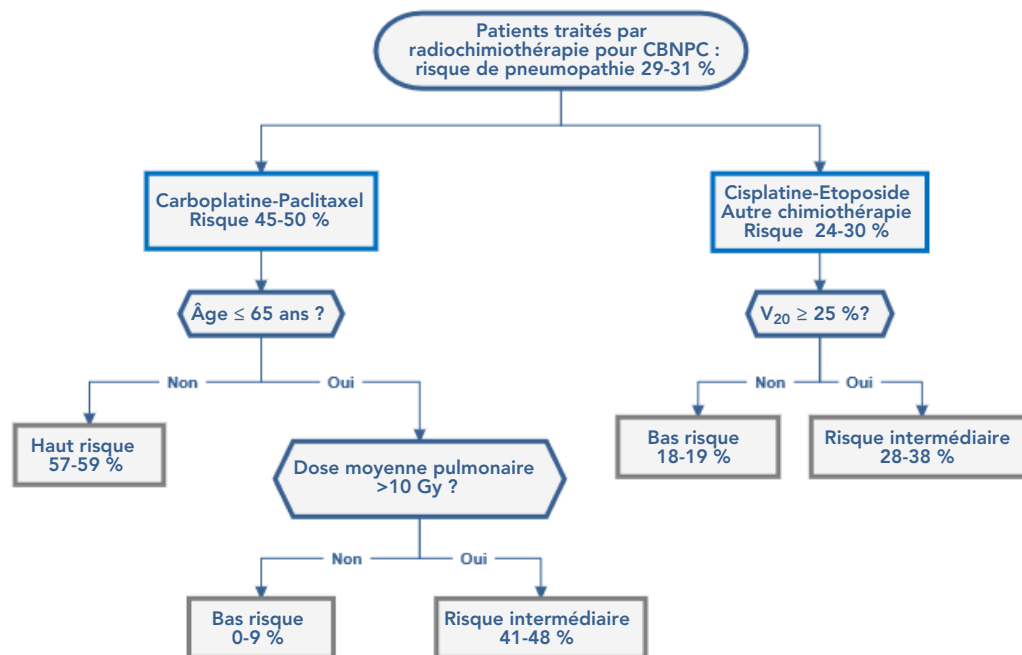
Patients traités par radiochimiothérapie pour CBNPC : risque de pneumopathie 29-31 %

Carboplatine-Paclitaxel
Risque 45-50 %

Âge ≤ 65 ans ?

Non

Oui

Haut risque
57-59 %

Dose moyenne pulmonaire >10 Gy ?

Non

Oui

Bas risque
0-9 %

Risque intermédiaire
41-48 %

Cisplatine-Etoposide
Autre chimiothérapie
Risque 24-30 %

$V_{20} \geq 25$ %?

Non

Oui

Bas risque
18-19 %

Risque intermédiaire
28-38 %